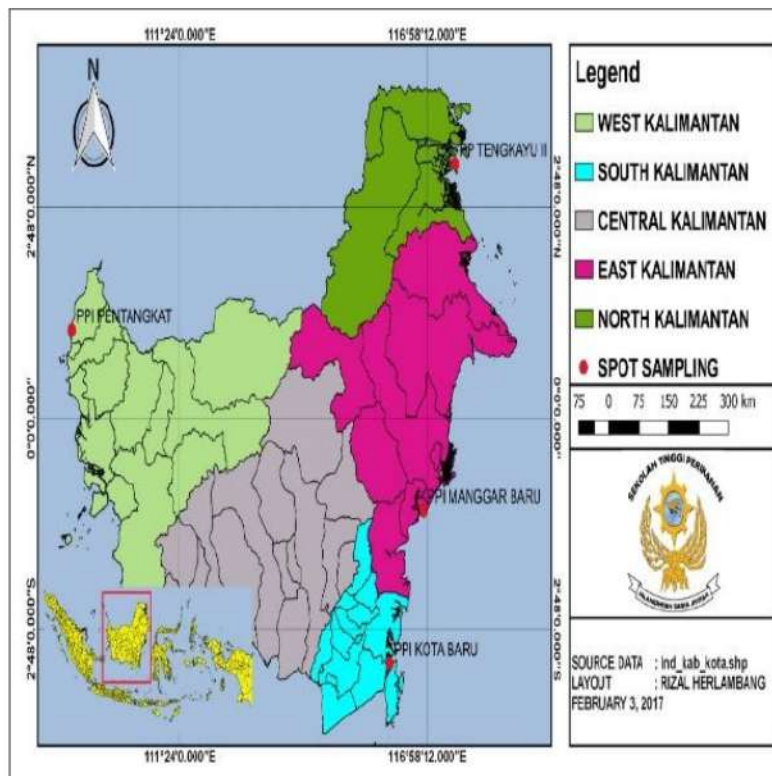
111°24'0.000"E

116°58'12.000"E

N

2°48'0.000"N

0°0'0.000"

2°48'0.000"S

PP TENGKAYU II

PPI PENTANGKAT

PPI MANGGAR BARU

PPI KOTA BARU

2°48'0.000"N

0°0'0.000"

2°48'0.000"S

111°24'0.000"E

116°58'12.000"E

Legend

WEST KALIMANTAN

SOUTH KALIMANTAN

CENTRAL KALIMANTAN

EAST KALIMANTAN

NORTH KALIMANTAN

SPOT SAMPLING

75 0 75 150 225 300 km

SEKOLAH TINGGI PERIKANAN

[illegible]

SOURCE DATA : ind_kab_kota.shp
LAYOUT : RIZAL HERLAMBANG
FEBRUARY 3, 2017